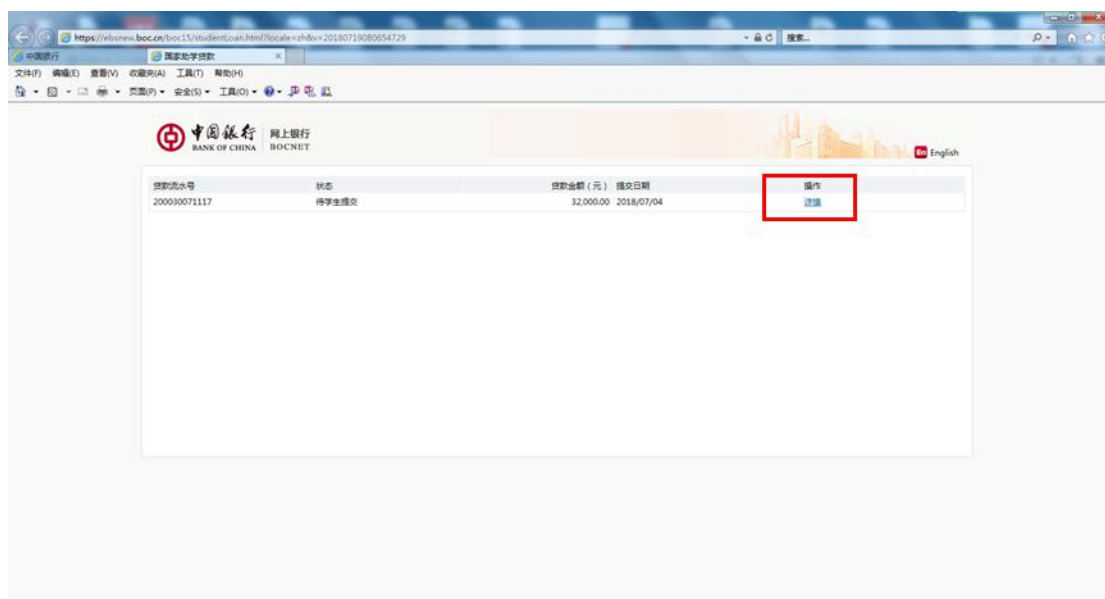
https://ebsnew.boc.cn/boc15/studentLoan.html?locale=zh&v=20180719080654729

搜索...

中国银行

国家助学贷款

文件(F) 编辑(E) 查看(V) 收藏夹(A) 工具(T) 帮助(H)

页面(P) 安全(S) 工具(O)

中国银行 BANK OF CHINA 网上银行 BOCNET

English

| 贷款流水号 | 状态 | 贷款金额（元） | 提交日期 | 操作 |
|---|---|---|---|---|
| 200030071117 | 待学生提交 | 32,000.00 | 2018/07/04 | 详情 |